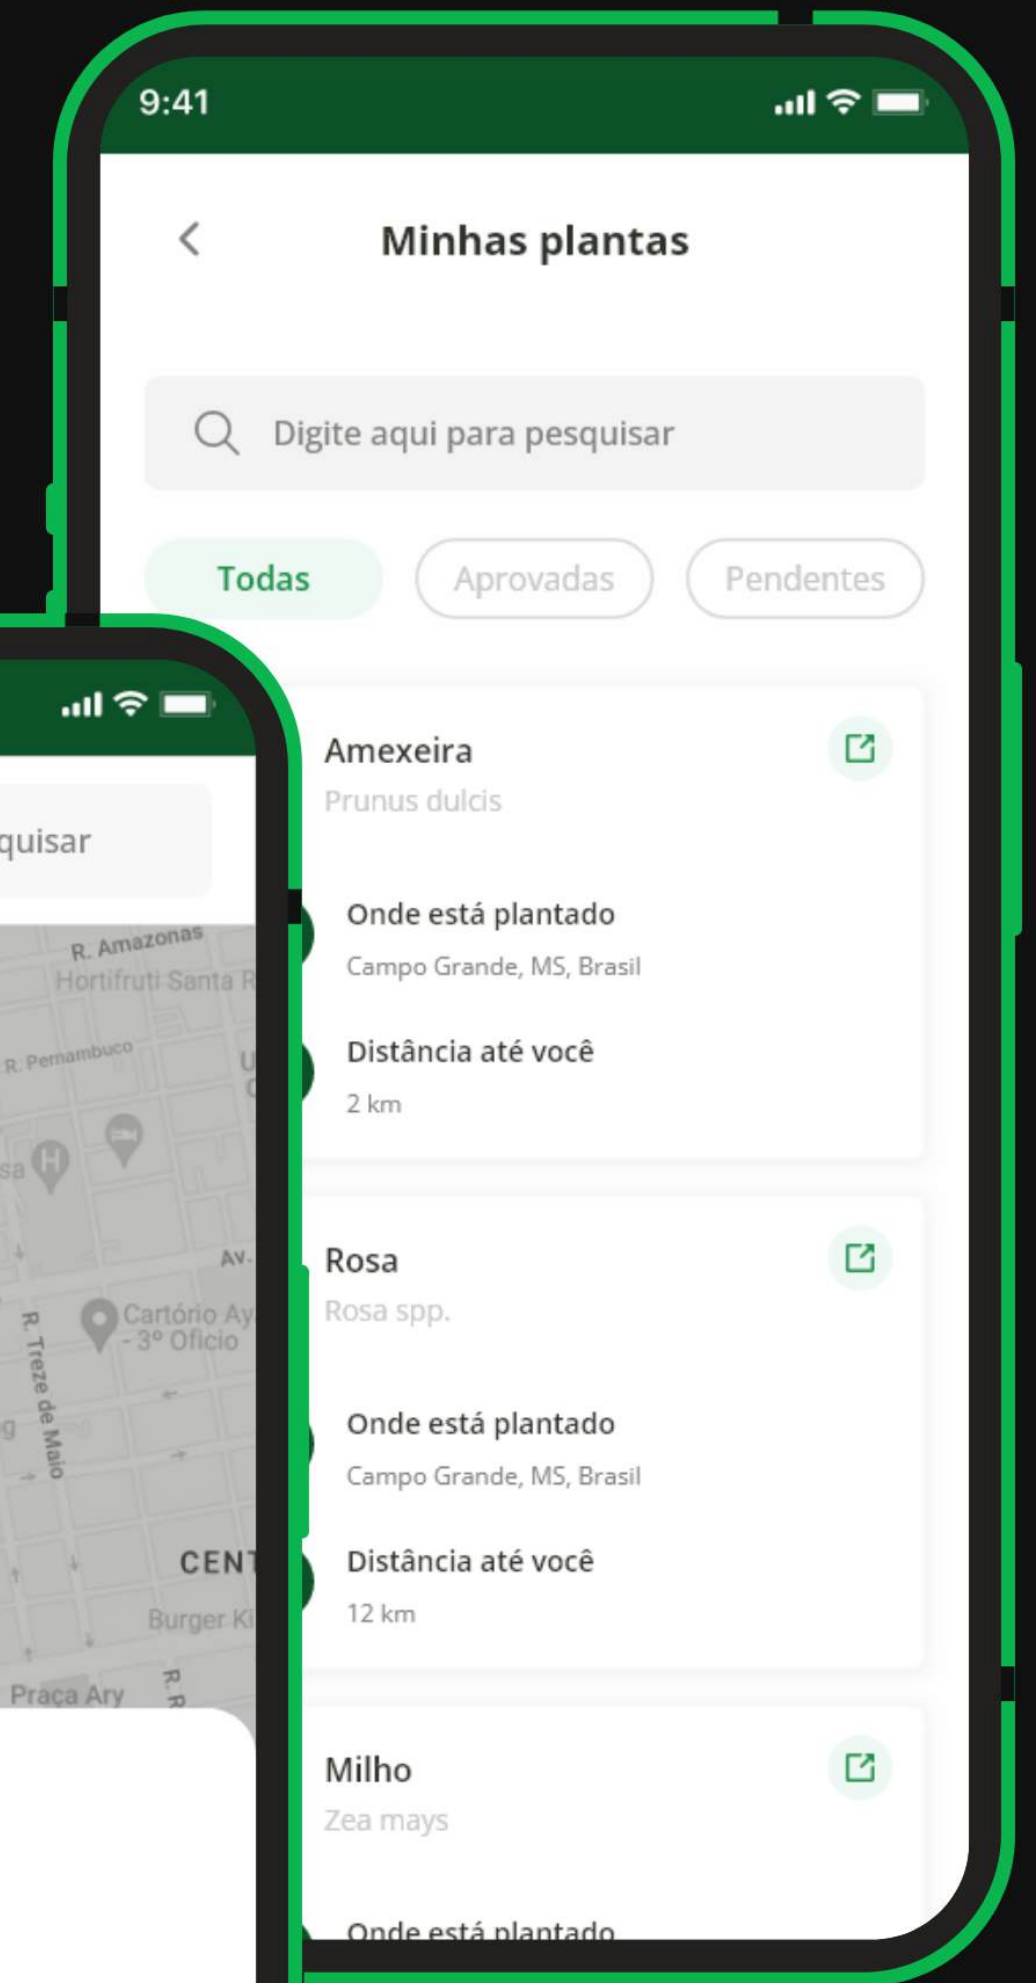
9:41

Minhas plantas

Digite aqui para pesquisar

Todas Aprovadas Pendentes

Amexeira
Prunus dulcis

Onde está plantado
Campo Grande, MS, Brasil

Distância até você
2 km

Rosa
Rosa spp.

Onde está plantado
Campo Grande, MS, Brasil

Distância até você
12 km

Milho
Zea mays

Onde está plantado

quisar

R. Amazonas
Hortifruti Santa R
R. Pernambuco
Av.
Cartório Ay
- 3º Ofício
R. Treze de Maio
CENT
Burger Ki
Praça Ary
R. R